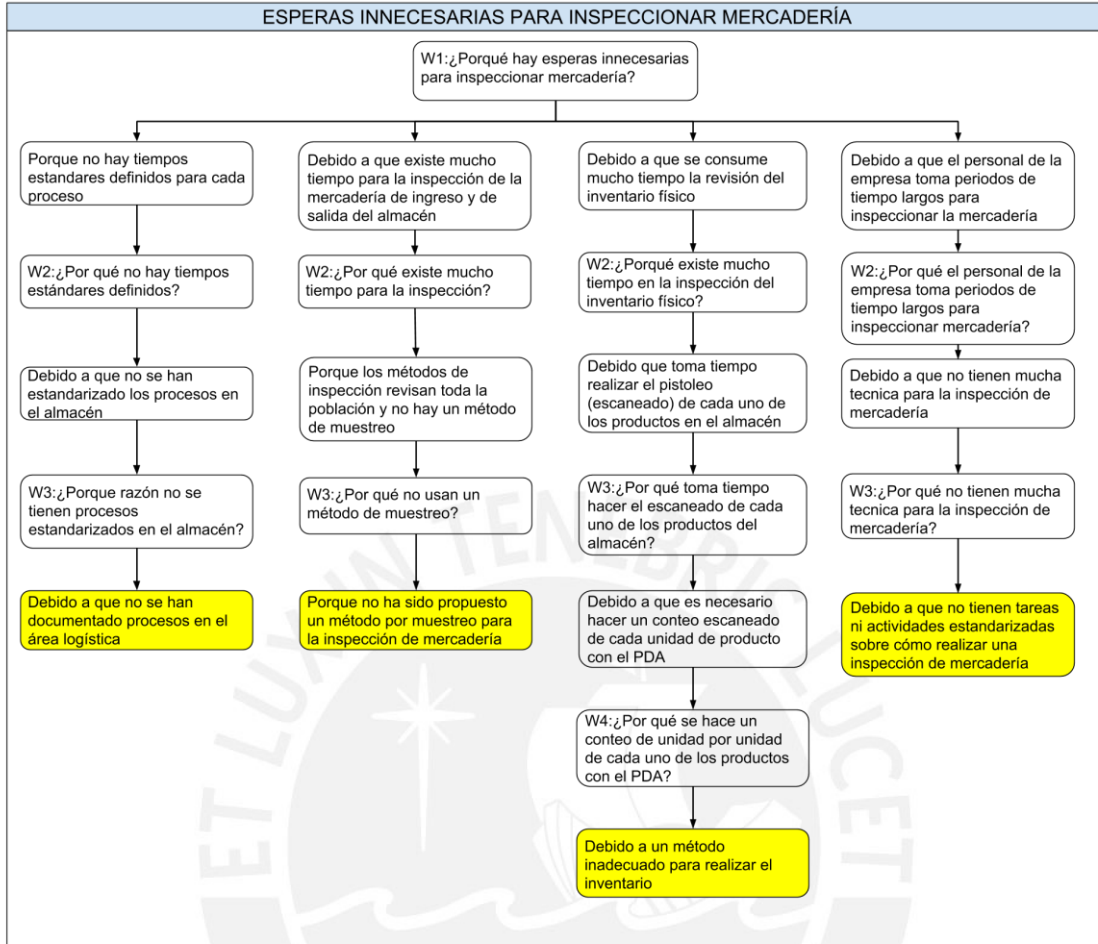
ESPERAS INNECESARIAS PARA INSPECCIONAR MERCADERÍA

W1:¿Porqué hay esperas innecesarias para inspeccionar mercadería?

Porque no hay tiempos estandares definidos para cada proceso

W2:¿Por qué no hay tiempos estándares definidos?

Debido a que no se han estandarizado los procesos en el almacén

W3:¿Porque razón no se tienen procesos estandarizados en el almacén?

Debido a que no se han documentado procesos en el área logística

Debido a que existe mucho tiempo para la inspección de la mercadería de ingreso y de salida del almacén

W2:¿Por qué existe mucho tiempo para la inspección?

Porque los métodos de inspección revisan toda la población y no hay un método de muestreo

W3:¿Por qué no usan un método de muestreo?

Porque no ha sido propuesto un método por muestreo para la inspección de mercadería

Debido a que se consume mucho tiempo la revisión del inventario físico

W2:¿Porqué existe mucho tiempo en la inspección del inventario físico?

Debido que toma tiempo realizar el pistoleo (escaneado) de cada uno de los productos en el almacén

W3:¿Por qué toma tiempo hacer el escaneado de cada uno de los productos del almacén?

Debido a que es necesario hacer un conteo escaneado de cada unidad de producto con el PDA

W4:¿Por qué se hace un conteo de unidad por unidad de cada uno de los productos con el PDA?

Debido a un método inadecuado para realizar el inventario

Debido a que el personal de la empresa toma periodos de tiempo largos para inspeccionar la mercadería

W2:¿Por qué el personal de la empresa toma periodos de tiempo largos para inspeccionar mercadería?

Debido a que no tienen mucha tecnica para la inspección de mercadería

W3:¿Por qué no tienen mucha tecnica para la inspección de mercadería?

Debido a que no tienen tareas ni actividades estandarizadas sobre cómo realizar una inspección de mercadería